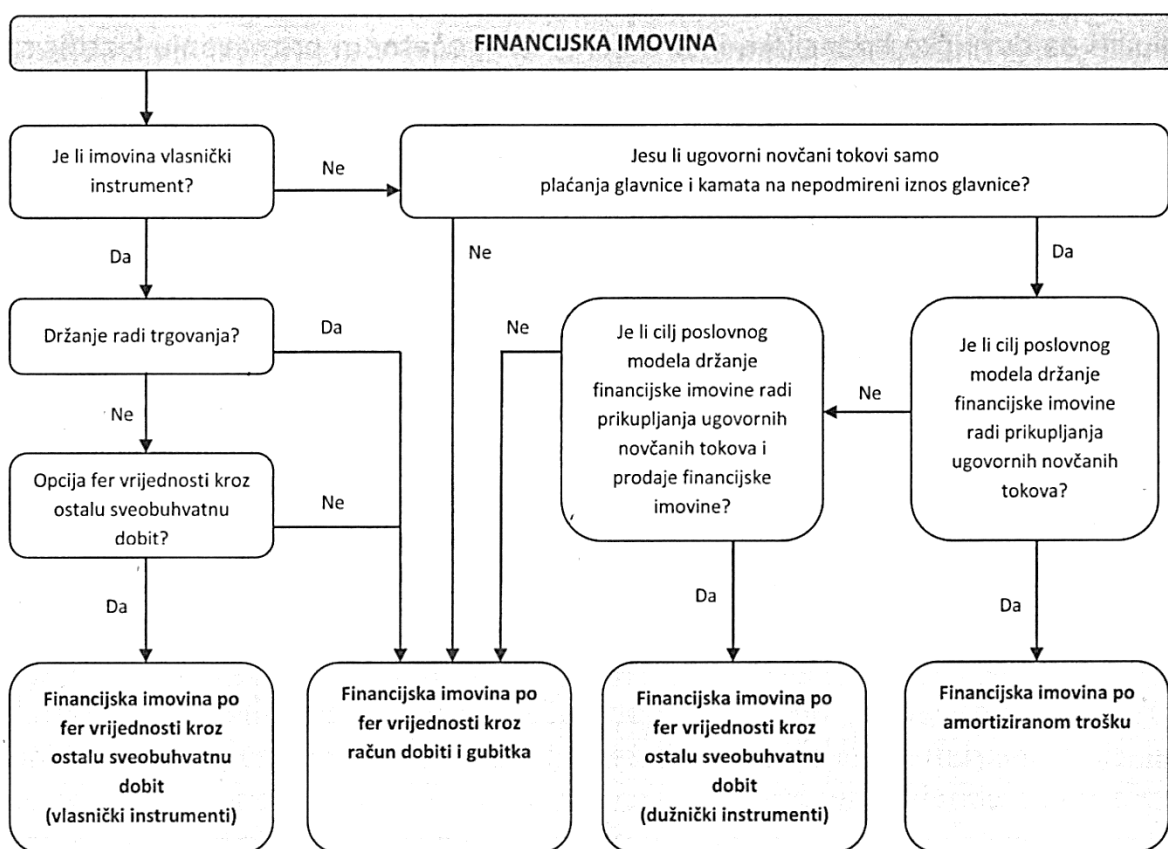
FINANCIJSKA IMOVINA

Je li imovina vlasnički instrument?

Ne

Jesu li ugovorni novčani tokovi samo plaćanja glavnice i kamata na nepodmireni iznos glavnice?

Da

Ne

Da

Držanje radi trgovanja?

Da

Ne

Je li cilj poslovnog modela držanje financijske imovine radi prikupljanja ugovornih novčanih tokova i prodaje financijske imovine?

Ne

Je li cilj poslovnog modela držanje financijske imovine radi prikupljanja ugovornih novčanih tokova?

Ne

Opcija fer vrijednosti kroz ostalu sveobuhvatnu dobit?

Ne

Da

Da

Da

Financijska imovina po fer vrijednosti kroz ostalu sveobuhvatnu dobit (vlasnički instrumenti)

Financijska imovina po fer vrijednosti kroz račun dobiti i gubitka

Financijska imovina po fer vrijednosti kroz ostalu sveobuhvatnu dobit (dužnički instrumenti)

Financijska imovina po amortiziranom trošku